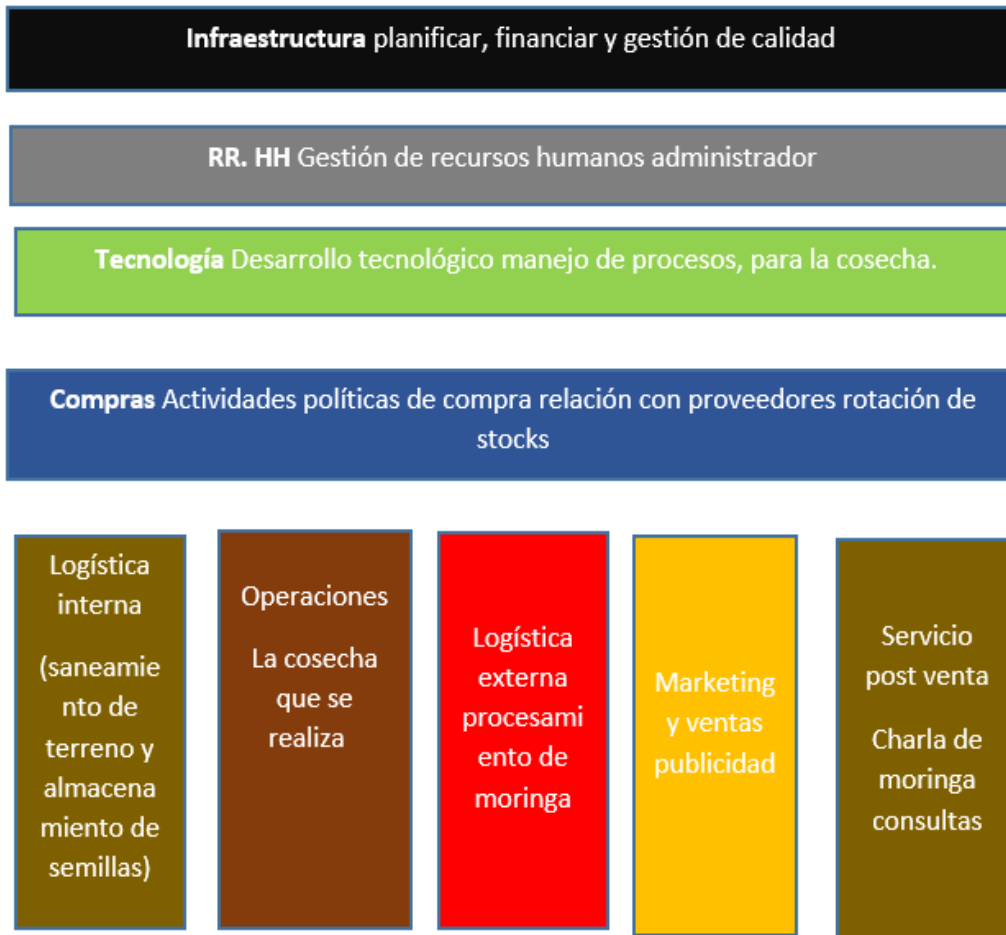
**Infraestructura** planificar, financiar y gestión de calidad

**RR. HH** Gestión de recursos humanos administrador

**Tecnología** Desarrollo tecnológico manejo de procesos, para la cosecha.

**Compras** Actividades políticas de compra relación con proveedores rotación de stocks

Logística interna

(saneamiento de terreno y almacenamiento de semillas)

Operaciones

La cosecha que se realiza

Logística externa procesamiento de moringa

Marketing y ventas publicidad

Servicio post venta

Charla de moringa consultas